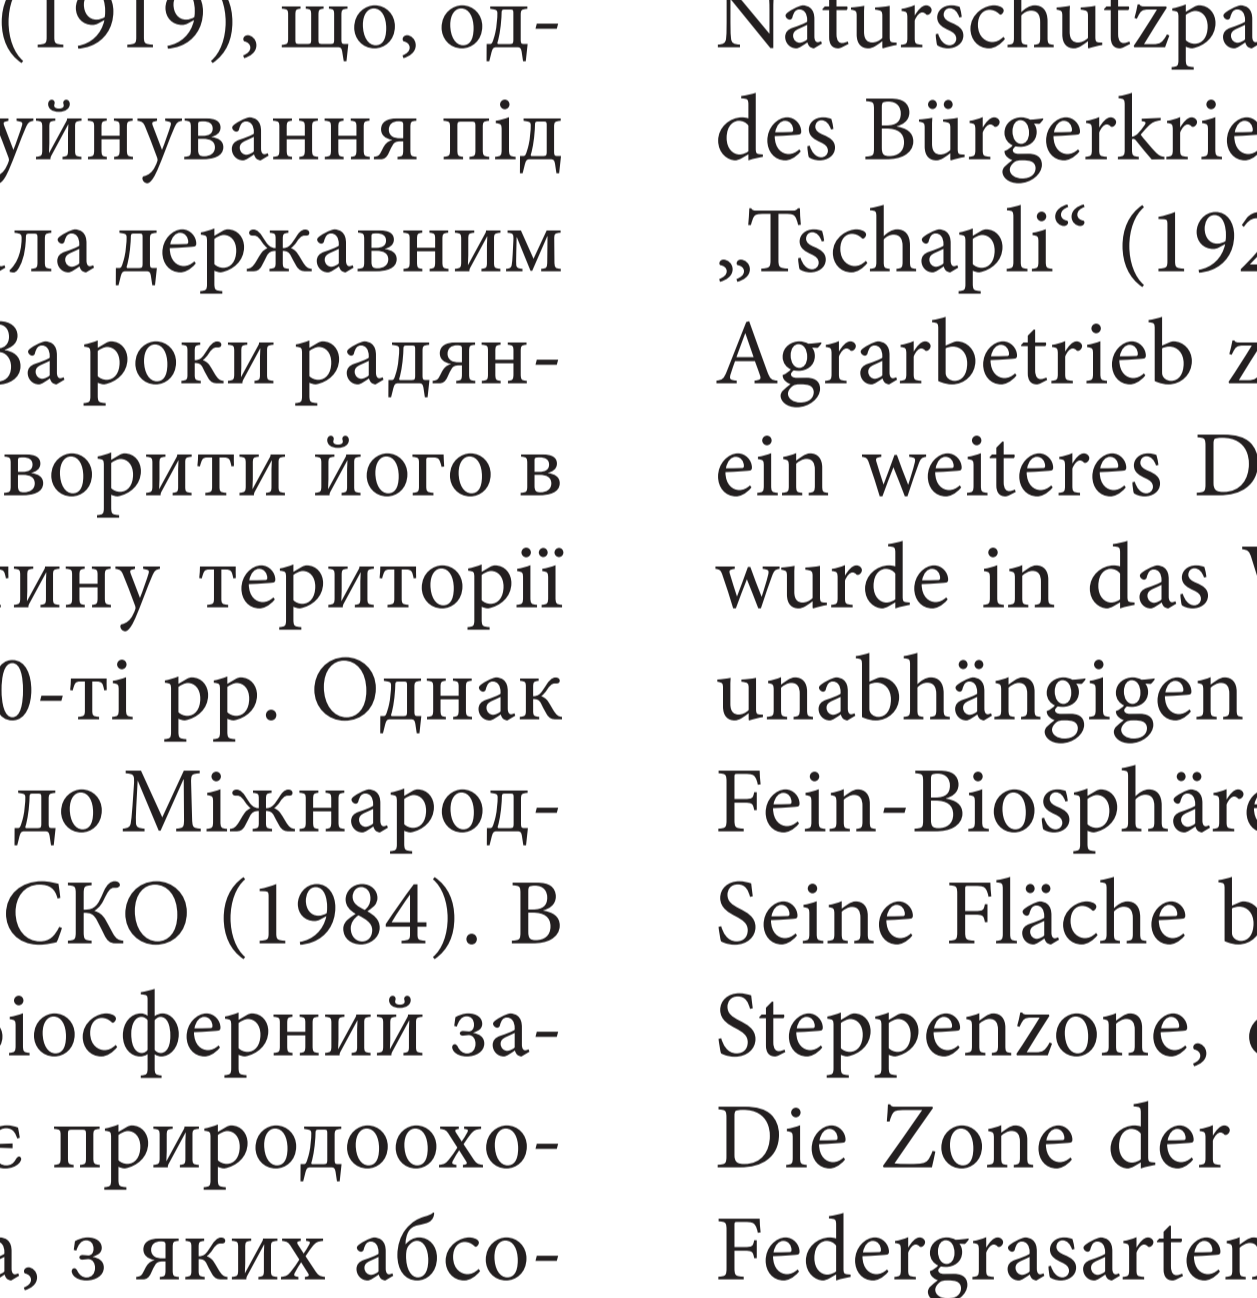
(1919), що, одуйнування під ла державним За роки радянворити його в тину території 0-ті рр. Однак до Міжнарод-СКО (1984). В біосферний зає природоохо-а, з яких абсо-

Naturschutzpa des Bürgerkrie „Tschapli“ (192 Agrarbetrieb z ein weiteres D wurde in das unabhängigen Fein-Biosphär Seine Fläche b Steppenzone, Die Zone der Federgrasarten